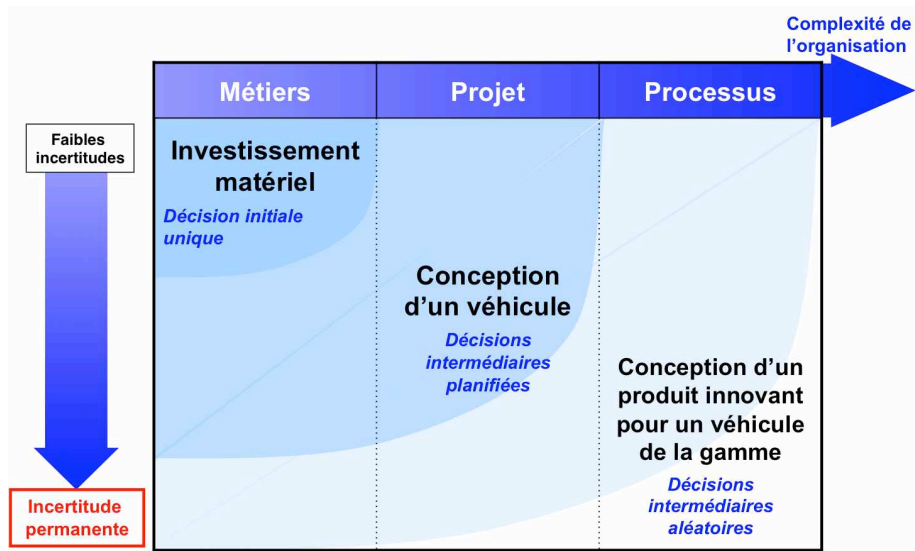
Complexité de l’organisation

| Métiers | Projet | Processus |
|---|---|---|
| Investissement matériel *Décision initiale unique* | Conception d’un véhicule *Décisions intermédiaires planifiées* | Conception d’un produit innovant pour un véhicule de la gamme *Décisions intermédiaires aléatoires* |

Faibles incertitudes

Incertitude permanente